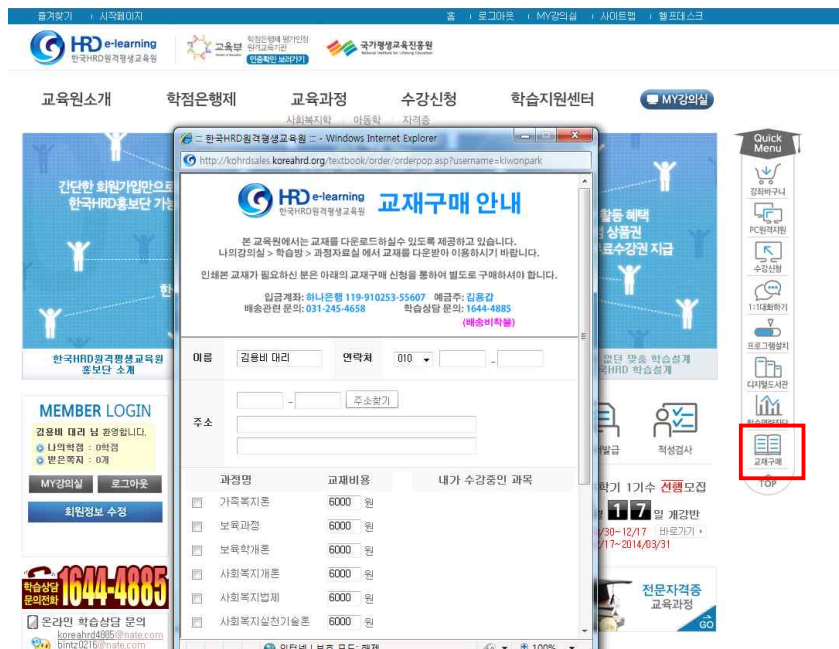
즐겨찾기 | 시작페이지

홈 | 로그아웃 | MY강의실 | 사이트맵 | 헬프데스크

HRD e-learning 한국HRD원격평생교육원

교육부 학점은행제 평가인정 원격교육기관 인증확인 바로가기

국가평생교육진흥원

교육원소개 학점은행제 교육과정 수강신청 학습지원센터 MY강의실

사회복지학 | 아동학 | 자격증

간단한 회원가입만으로 한국HRD홍보단 가능

한국HRD원격평생교육원 홍보단 소개

활동 혜택 상품권 료수강권 지급

없던 맞춤 학습설계 RHRD 학습설계

MEMBER LOGIN

김용비 대리 님 환영합니다.
나의학점 : 0학점
받은쪽지 : 0개

MY강의실 로그아웃

회원정보 수정

학습상담 문의전화 1644-4885

온라인 학습상담 문의
koreahrd4885@nate.com
bintz0216@nate.com

Quick Menu
강좌바구니
PC원격지원
수강신청
1:1대화하기
프로그램설치
디지털도서관
학습매니저
교재구매
TOP

발급 적성검사

학기 1기수 선행모집
1 7 일 개강반
/30~12/17 바로가기
/17~2014/03/31

전문자격증 교육과정 GO

:: 한국HRD원격평생교육원 :: - Windows Internet Explorer

http://kohrdsales.koreahrd.org/textbook/order/orderpop.asp?username=kiwonpark

HRD e-learning 한국HRD원격평생교육원 교재구매 안내

본 교육원에서는 교재를 다운로드하실수 있도록 제공하고 있습니다.
나의강의실 > 학습방 > 과정자료실 에서 교재를 다운받아 이용하시기 바랍니다.

인쇄본 교재가 필요하신 분은 아래의 교재구매 신청을 통하여 별도로 구매하셔야 합니다.

입금계좌: 하나은행 119-910253-55607 예금주: 김용갑
배송관련 문의: 031-245-4658 학습상담 문의: 1644-4885
(배송비착불)

이름 김용비 대리 연락처 010

주소 주소찾기

| 과정명 | 교재비용 | 내가 수강중인 과목 |
|---|---|---|
| 가족복지론 | 6000 원 | |
| 보육과정 | 6000 원 | |
| 보육학개론 | 6000 원 | |
| 사회복지개론 | 6000 원 | |
| 사회복지법제 | 6000 원 | |
| 사회복지실천기술론 | 6000 원 | |

인터넷 | 보호 모드: 해제 100%